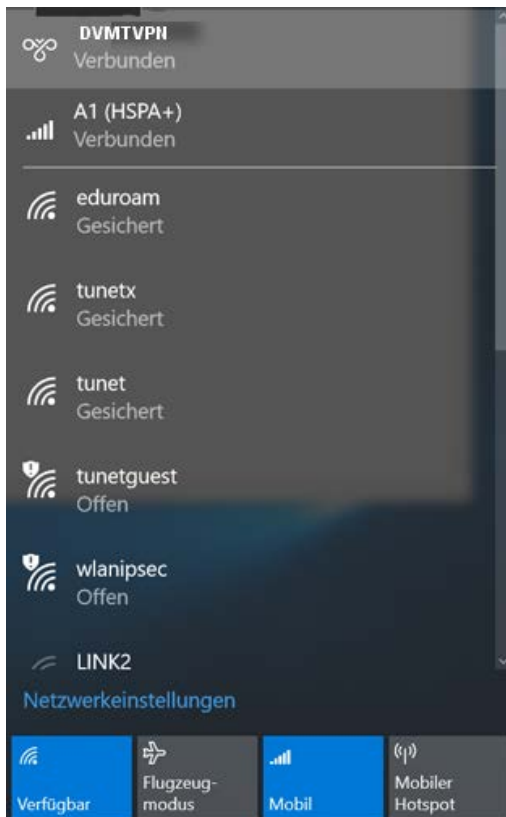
DVMTVPN
Verbunden

A1 (HSPA+)
Verbunden

eduroam
Gesichert

tunetx
Gesichert

tunet
Gesichert

tunetguest
Offen

wlanipsec
Offen

LINK2

Netzwerkeinstellungen

Verfügbar

Flugzeugmodus

Mobil

Mobiler Hotspot